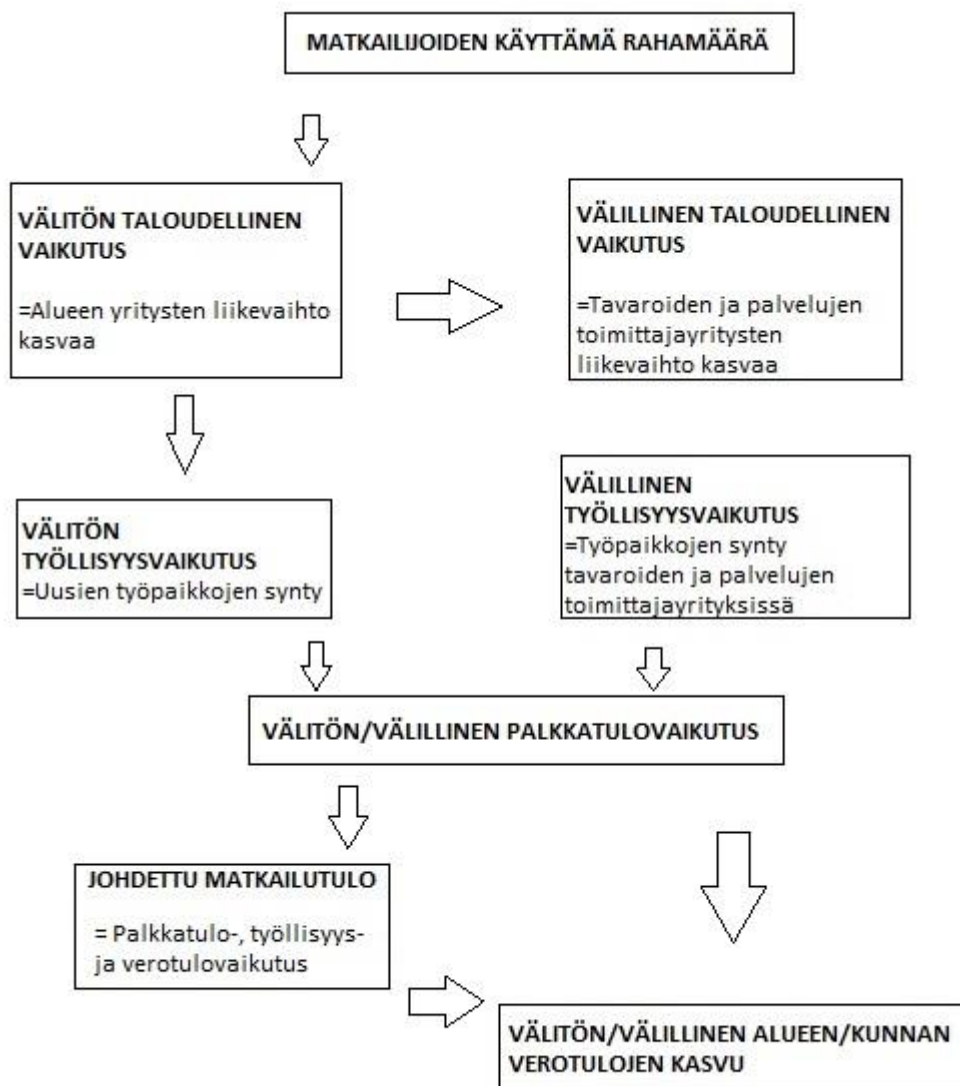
MATKAILIJOIDEN KÄYTTÄMÄ RAHAMÄÄRÄ

VÄLITÖN TALOUDELLINEN VAIKUTUS

=Alueen yritysten liikevaihto kasvaa

VÄLILLINEN TALOUDELLINEN VAIKUTUS

=Tavaroiden ja palvelujen toimittajayritysten liikevaihto kasvaa

VÄLITÖN TYÖLLISYYSVAIKUTUS
=Uusien työpaikkojen synty

VÄLILLINEN TYÖLLISYYSVAIKUTUS
=Työpaikkojen synty tavaroiden ja palvelujen toimittajayrityksissä

VÄLITÖN/VÄLILLINEN PALKKATULOVAIKUTUS

JOHDETTU MATKAILUTULO

= Palkkatulo-, työllisyys- ja verotulovaikutus

VÄLITÖN/VÄLILLINEN ALUEEN/KUNNAN VEROTULOJEN KASVU